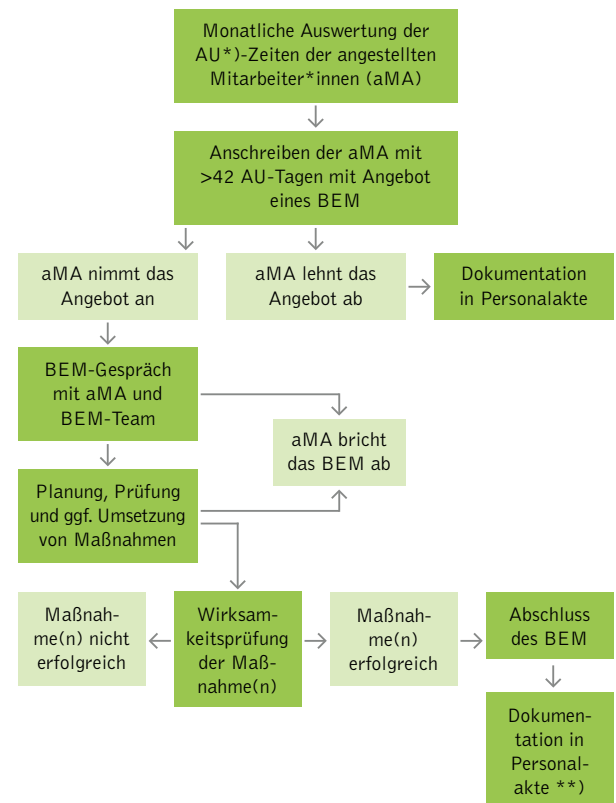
Monatliche Auswertung der AU*)-Zeiten der angestellten Mitarbeiter*innen (aMA)

Anschreiben der aMA mit >42 AU-Tagen mit Angebot eines BEM

aMA nimmt das Angebot an

aMA lehnt das Angebot ab

Dokumentation in Personalakte

BEM-Gespräch mit aMA und BEM-Team

aMA bricht das BEM ab

Planung, Prüfung und ggf. Umsetzung von Maßnahmen

Maßnahme(n) nicht erfolgreich

Wirksamkeitsprüfung der Maßnahme(n)

Maßnahme(n) erfolgreich

Abschluss des BEM

Dokumentation in Personalakte **)